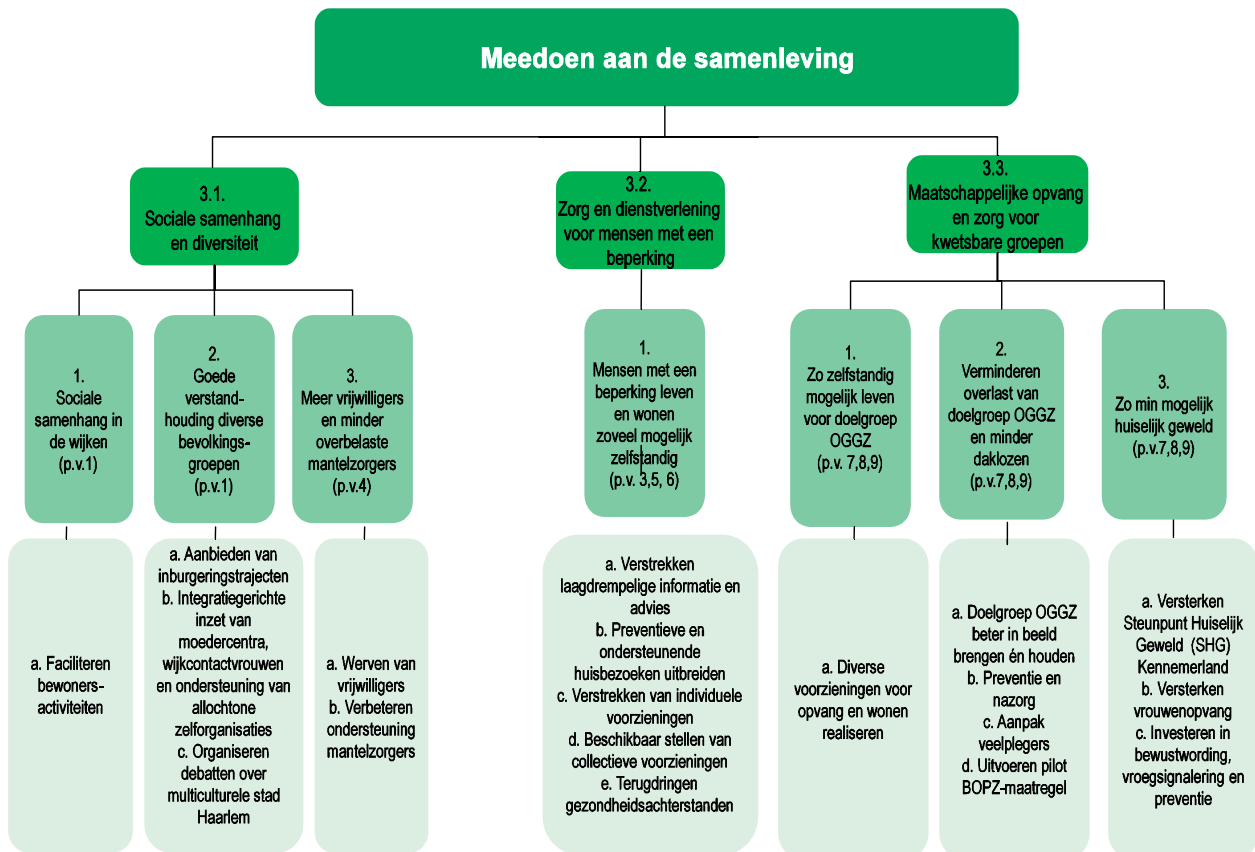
Meedoen aan de samenleving

3.1.
Sociale samenhang en diversiteit

1.
Sociale samenhang in de wijken
(p.v.1)

a. Faciliteren bewoners-activiteiten

2.
Goede verstandhouding diverse bevolkingsgroepen
(p.v.1)

a. Aanbieden van inburgeringstrajecten
b. Integratiegerichte inzet van moedercentra, wijkcontactvrouwen en ondersteuning van allochtone zelforganisaties
c. Organiseren debatten over multiculturele stad Haarlem

3.
Meer vrijwilligers en minder overbelaste mantelzorgers
(p.v.4)

a. Werven van vrijwilligers
b. Verbeteren ondersteuning mantelzorgers

3.2.
Zorg en dienstverlening voor mensen met een beperking

1.
Mensen met een beperking leven en wonen zoveel mogelijk zelfstandig
(p.v. 3,5, 6)

a. Verstrekken laagdrempelige informatie en advies
b. Preventieve en ondersteunende huisbezoeken uitbreiden
c. Verstrekken van individuele voorzieningen
d. Beschikbaar stellen van collectieve voorzieningen
e. Terugdringen gezondheidsachterstanden

3.3.
Maatschappelijke opvang en zorg voor kwetsbare groepen

1.
Zo zelfstandig mogelijk leven voor doelgroep OGGZ
(p.v. 7,8,9)

a. Diverse voorzieningen voor opvang en wonen realiseren

2.
Verminderen overlast van doelgroep OGGZ en minder daklozen
(p.v.7,8,9)

a. Doelgroep OGGZ beter in beeld brengen én houden
b. Preventie en nazorg
c. Aanpak veelplegers
d. Uitvoeren pilot BOPZ-maatregel

3.
Zo min mogelijk huiselijk geweld
(p.v.7,8,9)

a. Versterken Steunpunt Huiselijk Geweld (SHG) Kennemerland
b. Versterken vrouwenopvang
c. Investeren in bewustwording, vroegsignalering en preventie